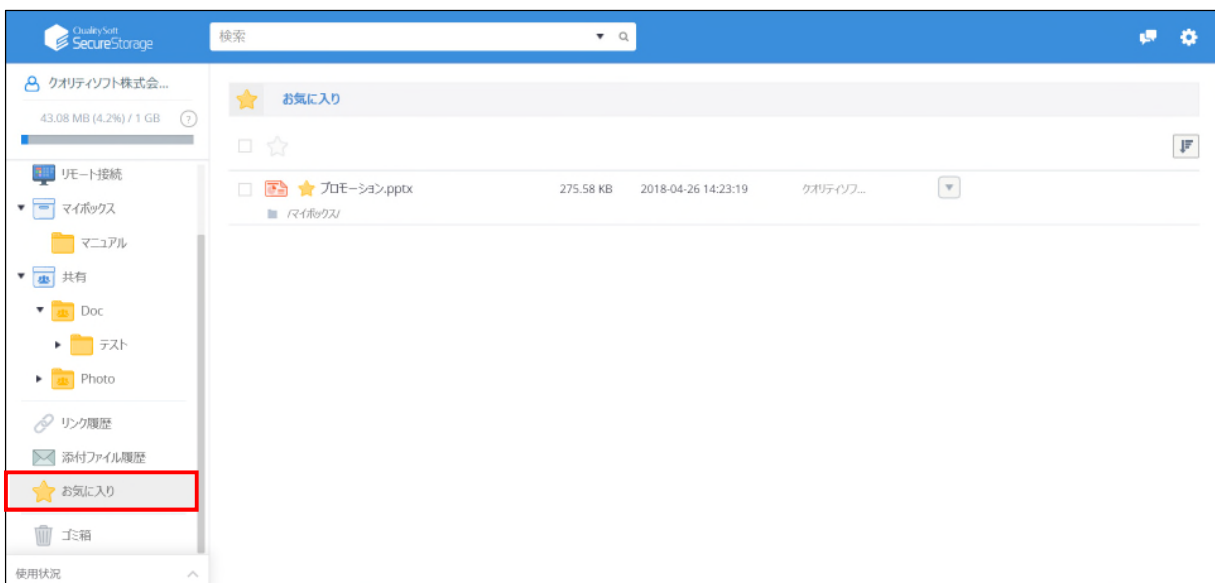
QualitySoft SecureStorage

検索

クオリティソフト株式会...

43.08 MB (4.2%) / 1 GB ?

リモート接続

マイボックス

マニュアル

共有

Doc

テスト

Photo

リンク履歴

添付ファイル履歴

お気に入り

ゴミ箱

使用状況

お気に入り

| | | | |
|---|---|---|---|
| プロモーション.pptx /マイボックス/ | 275.58 KB | 2018-04-26 14:23:19 | クオリティソフ... |